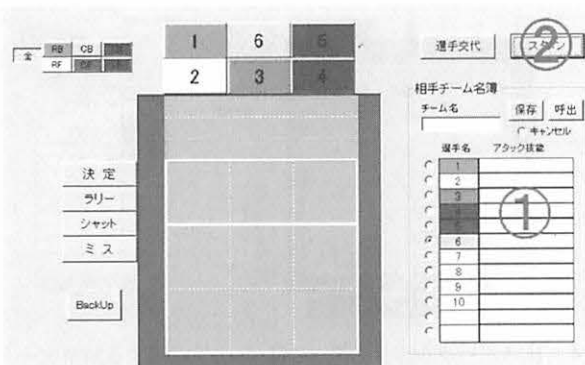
全 RB CB
RF

1 6 5
2 3 4

決 定
ラリー
シャット
ミ ス

BackUp

選手交代
スタート
②

相手チーム名簿
チーム名
保存 呼出
キャンセル

| 選手名 | アタック技能 |
|---|---|
| 1 | |
| 2 | |
| 3 | |
| 4 | |
| 5 | |
| 6 | |
| 7 | |
| 8 | |
| 9 | |
| 10 | |
| | |
| | |

①